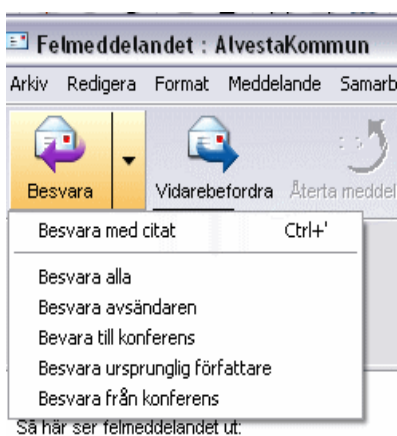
Felmeddelandet : AlvestaKommun

Arkiv Redigera Format Meddelande Samarb

Besvara Vidarebefordra Återta meddel

Besvara med citat Ctrl+'

Besvara alla
Besvara avsändaren
Bevara till konferens
Besvara ursprunglig författare
Besvara från konferens

Så här ser felmeddelandet ut: